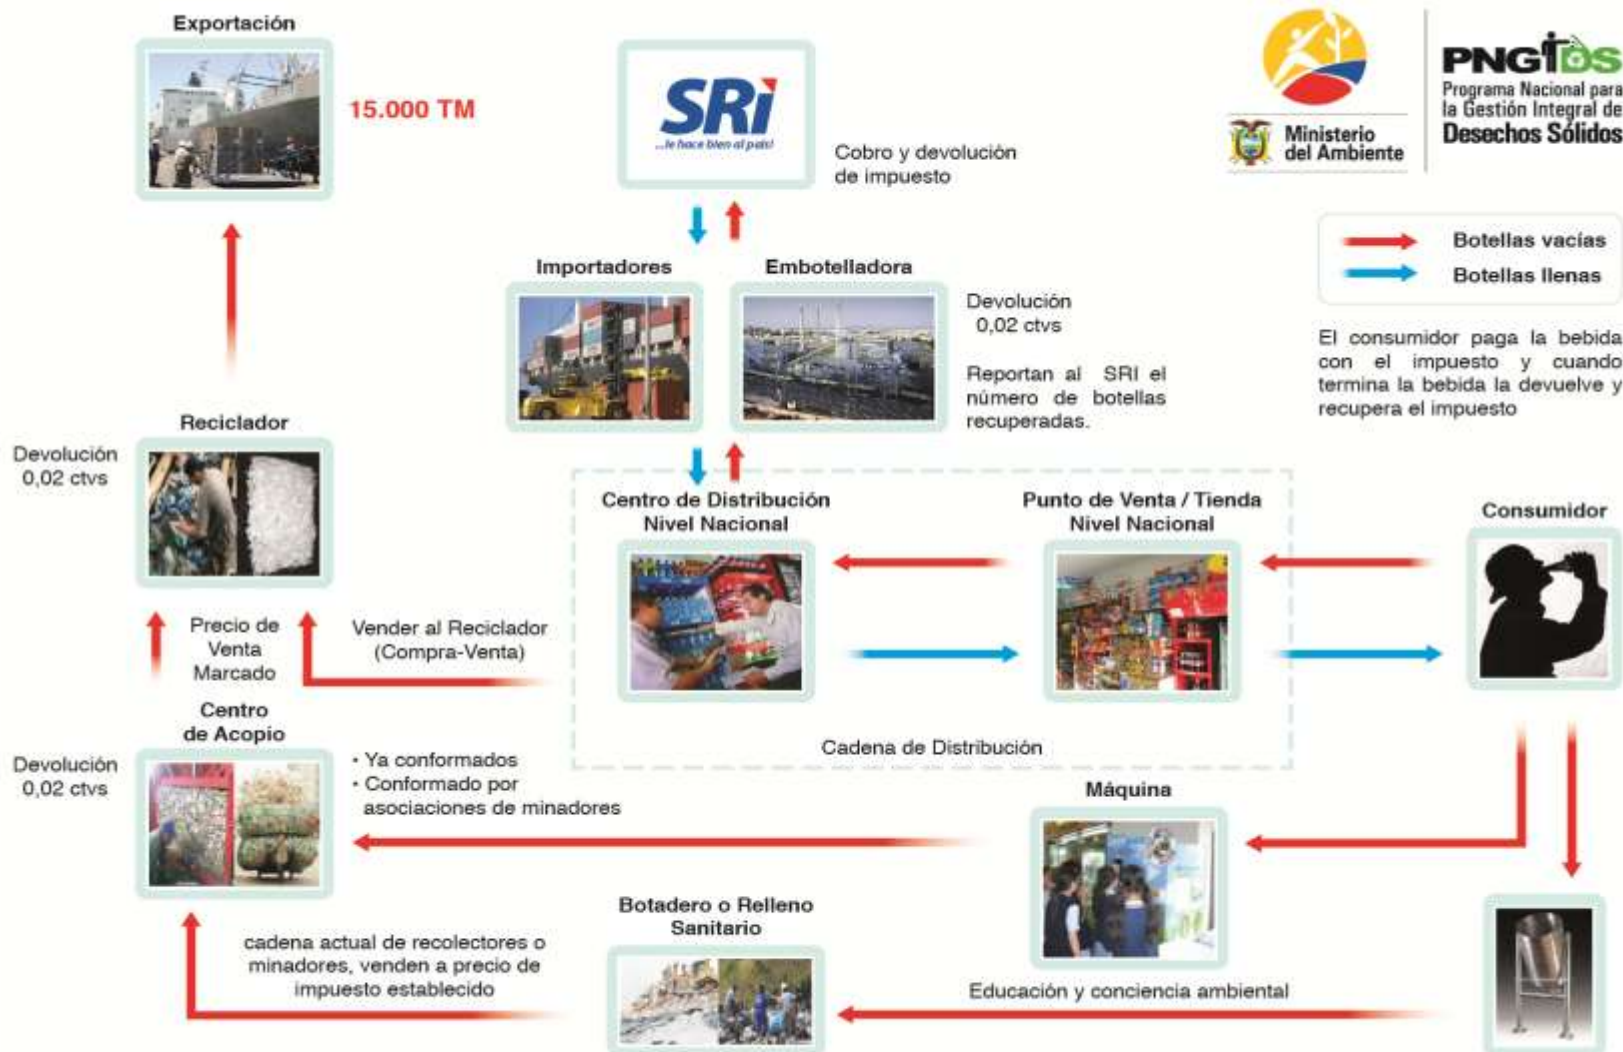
Exportación

15.000 TM

SRi
...le hace bien al país!

Cobro y devolución de impuesto

Ministerio del Ambiente

PNGIDS
Programa Nacional para la Gestión Integral de Desechos Sólidos

Botellas vacías
Botellas llenas

El consumidor paga la bebida con el impuesto y cuando termina la bebida la devuelve y recupera el impuesto

Importadores

Embotelladora

Devolución 0,02 ctvs

Reportan al SRI el número de botellas recuperadas.

Reciclador

Devolución 0,02 ctvs

Centro de Distribución Nivel Nacional

Punto de Venta / Tienda Nivel Nacional

Consumidor

Precio de Venta Marcado

Vender al Reciclador (Compra-Venta)

Centro de Acopio

Devolución 0,02 ctvs

• Ya conformados
• Conformado por asociaciones de minadores

Cadena de Distribución

Máquina

Botadero o Relleno Sanitario

cadena actual de recolectores o minadores, venden a precio de impuesto establecido

Educación y conciencia ambiental